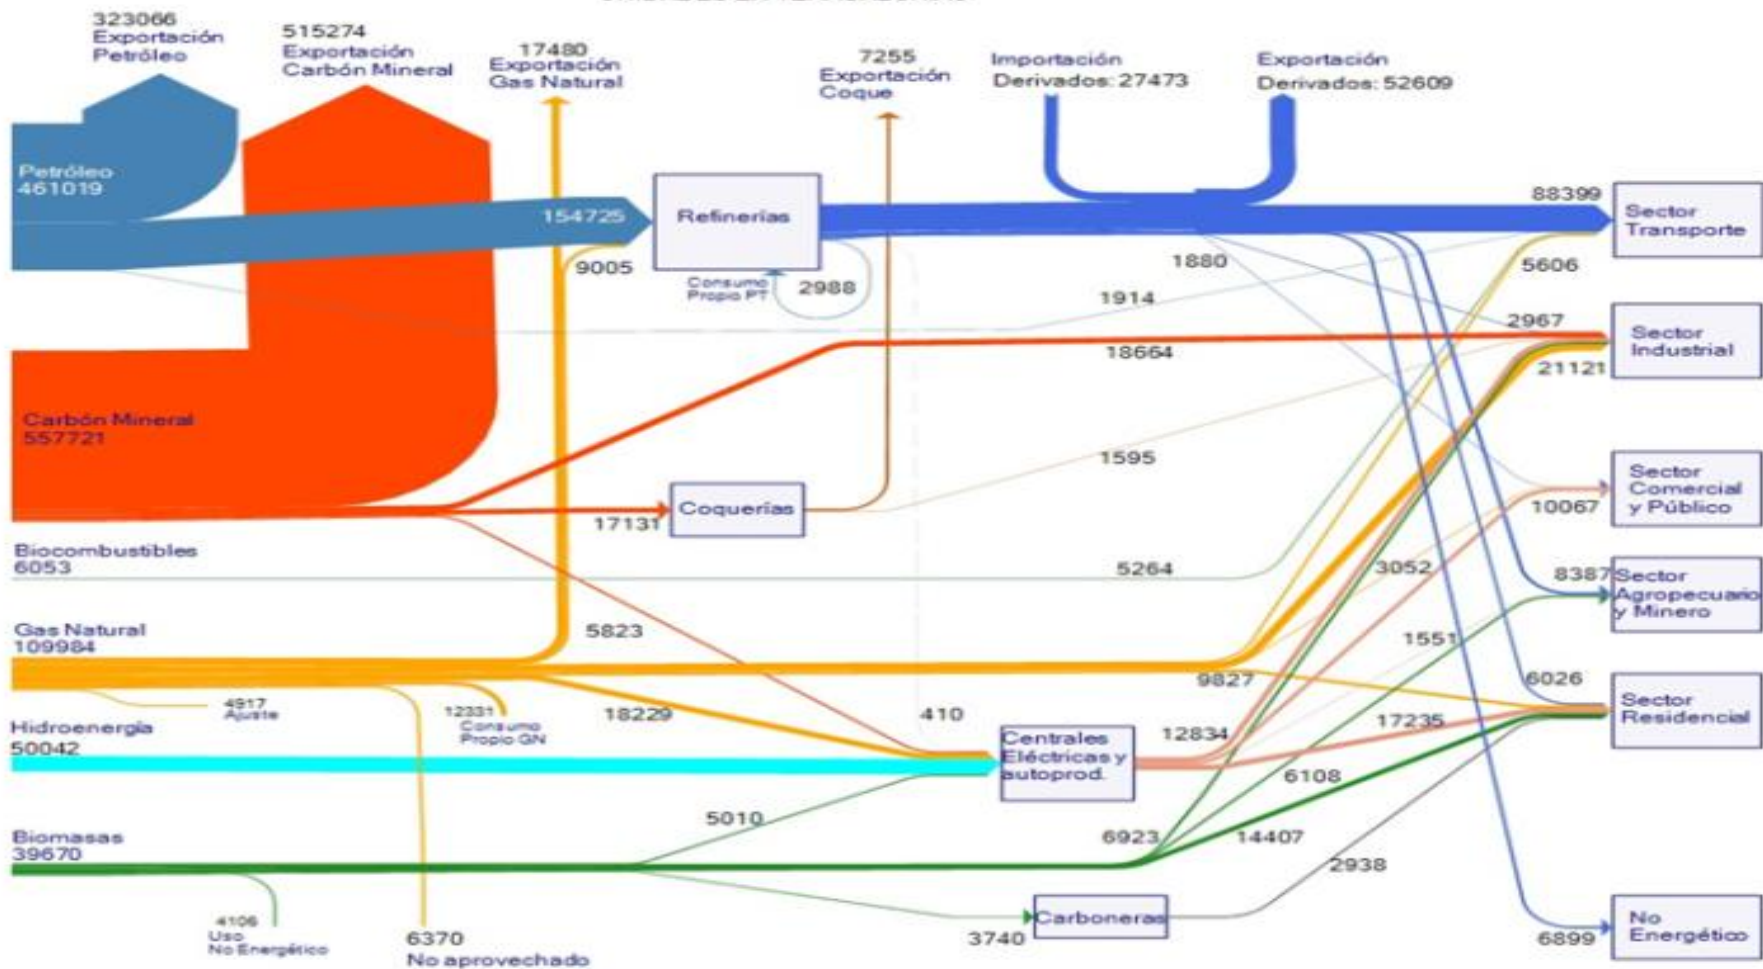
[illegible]

323066 Exportación Petróleo

515274 Exportación Carbón Mineral

17480 Exportación Gas Natural

7255 Exportación Coque

Importación Derivados: 27473

Exportación Derivados: 52609

Petróleo 461019

154725

Refinerías

9005

Consumo Propio PT

2988

88399

Sector Transporte

1880

5606

1914

2967

Sector Industrial

18664

21121

Carbón Mineral 557721

1595

Sector Comercial y Público

Coquerías

17131

10067

Biocombustibles 6053

5264

3052

8387

Sector Agropecuario y Minero

Gas Natural 109984

5823

1551

9827

6026

4917 Ajuste

12331 Consumo Propio GN

18229

410

Sector Residencial

Hidroenergía 50042

Centrales Eléctricas y autoprod.

12834

17235

6108

Biomasas 39670

5010

6923

14407

2938

4106 Uso No Energético

6370 No aprovechado

3740

Carboneras

6899

No Energético